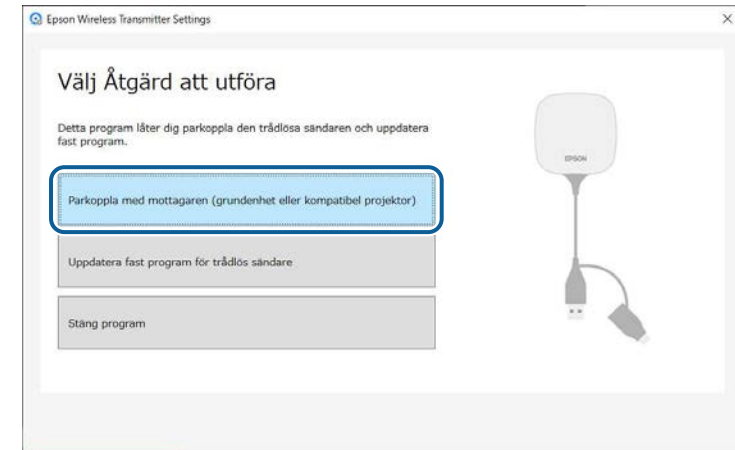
Epson Wireless Transmitter Settings

×

Välj Åtgärd att utföra

Detta program låter dig parkoppla den trådlösa sändaren och uppdatera fast program.

Parkoppla med mottagaren (grundenhet eller kompatibel projektor)

Uppdatera fast program för trådlös sändare

Stäng program

EPSON